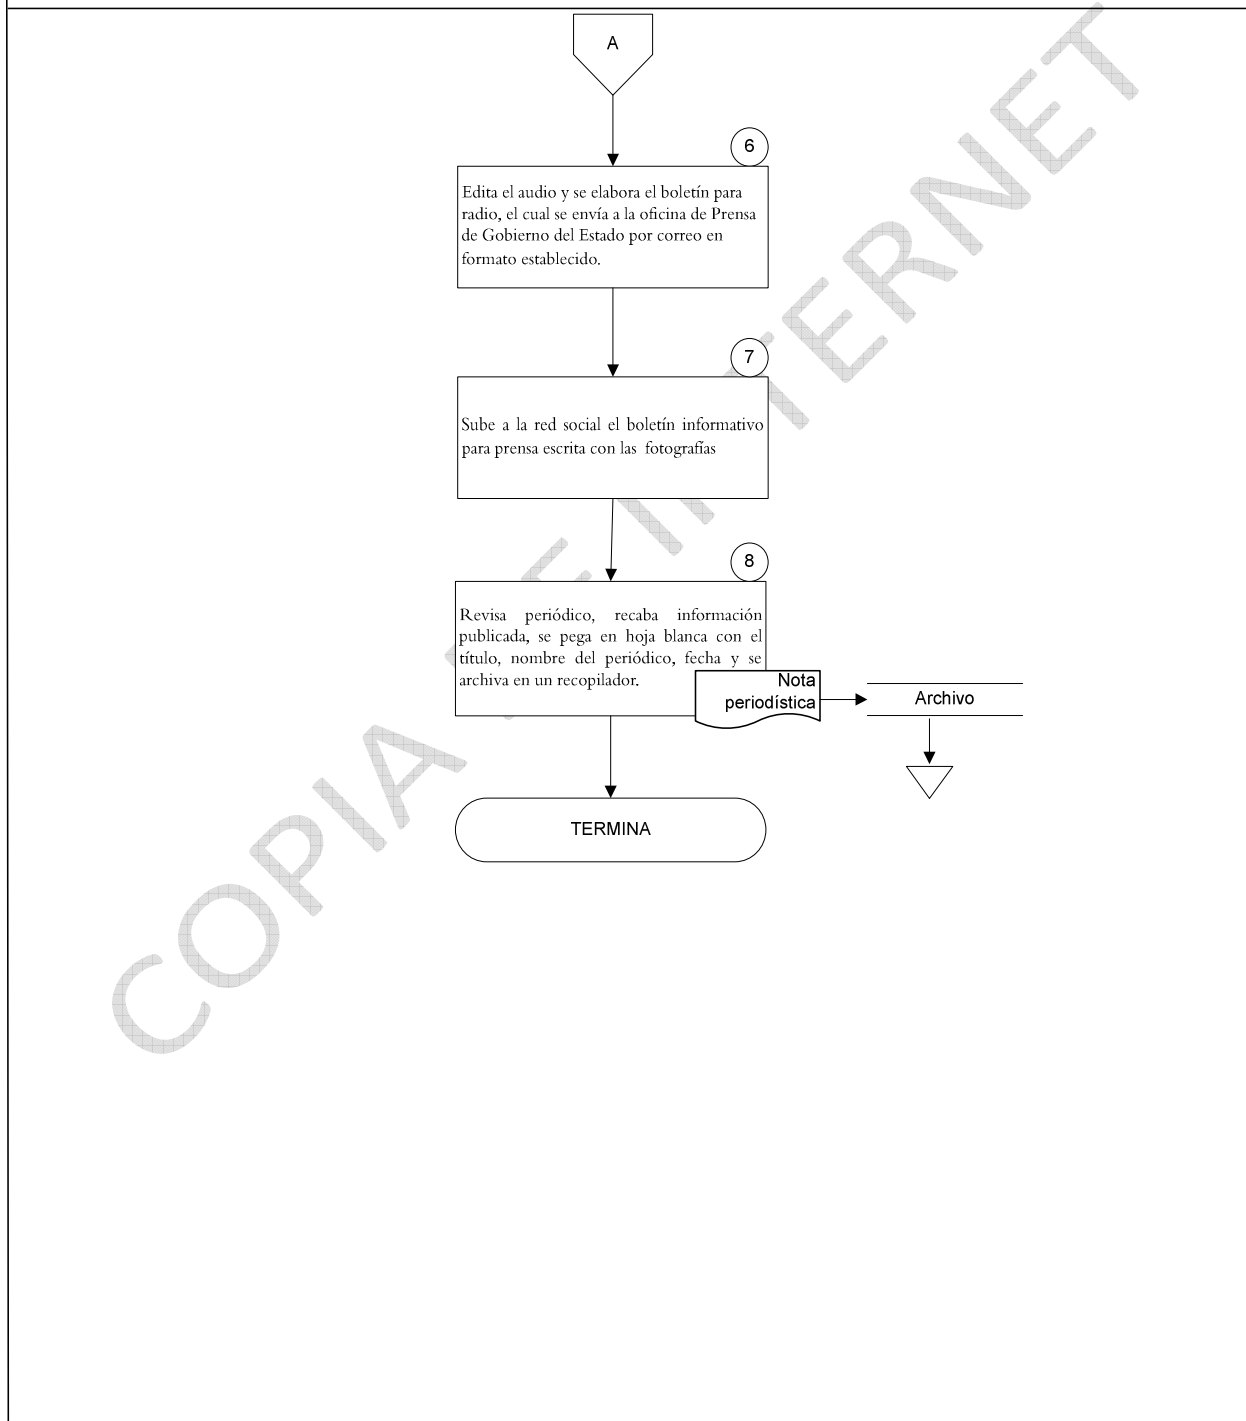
A

6

Edita el audio y se elabora el boletín para radio, el cual se envía a la oficina de Prensa de Gobierno del Estado por correo en formato establecido.

7

Sube a la red social el boletín informativo para prensa escrita con las fotografías

8

Revisa periódico, recaba información publicada, se pega en hoja blanca con el título, nombre del periódico, fecha y se archiva en un recopilador.

Nota periodística

Archivo

TERMINA

COPIA DE INTERNET